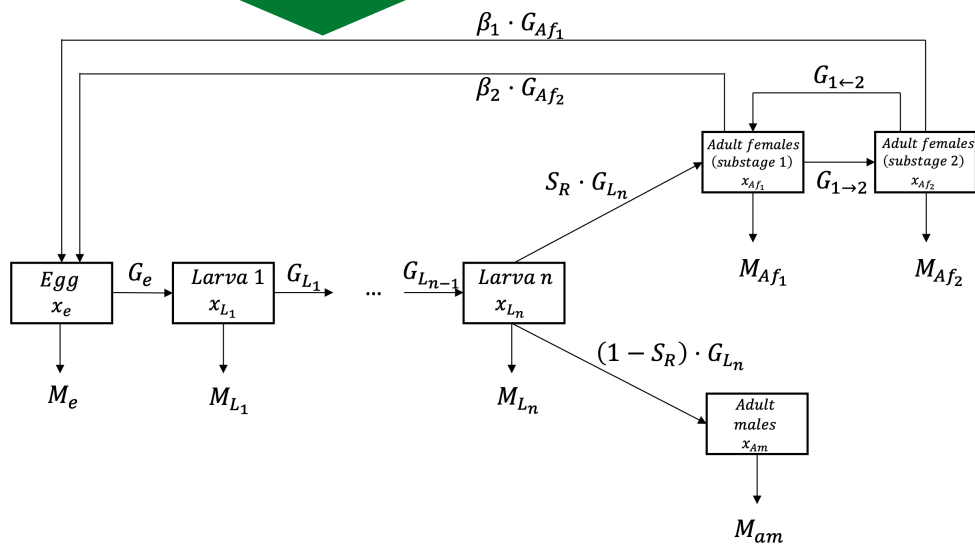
$\beta_1 \cdot G_{Af_1}$

$\beta_2 \cdot G_{Af_2}$

$G_{1\leftarrow 2}$

$Adult\ females$ $(substage\ 1)$ $x_{Af_1}$

$Adult\ females$ $(substage\ 2)$ $x_{Af_2}$

$G_{1\rightarrow 2}$

$S_R \cdot G_{L_n}$

$M_{Af_1}$

$M_{Af_2}$

$Egg$ $x_e$

$G_e$

$Larva\ 1$ $x_{L_1}$

$G_{L_1}$

...

$G_{L_{n-1}}$

$Larva\ n$ $x_{L_n}$

$(1 - S_R) \cdot G_{L_n}$

$M_e$

$M_{L_1}$

$M_{L_n}$

$Adult$ $males$ $x_{Am}$

$M_{am}$